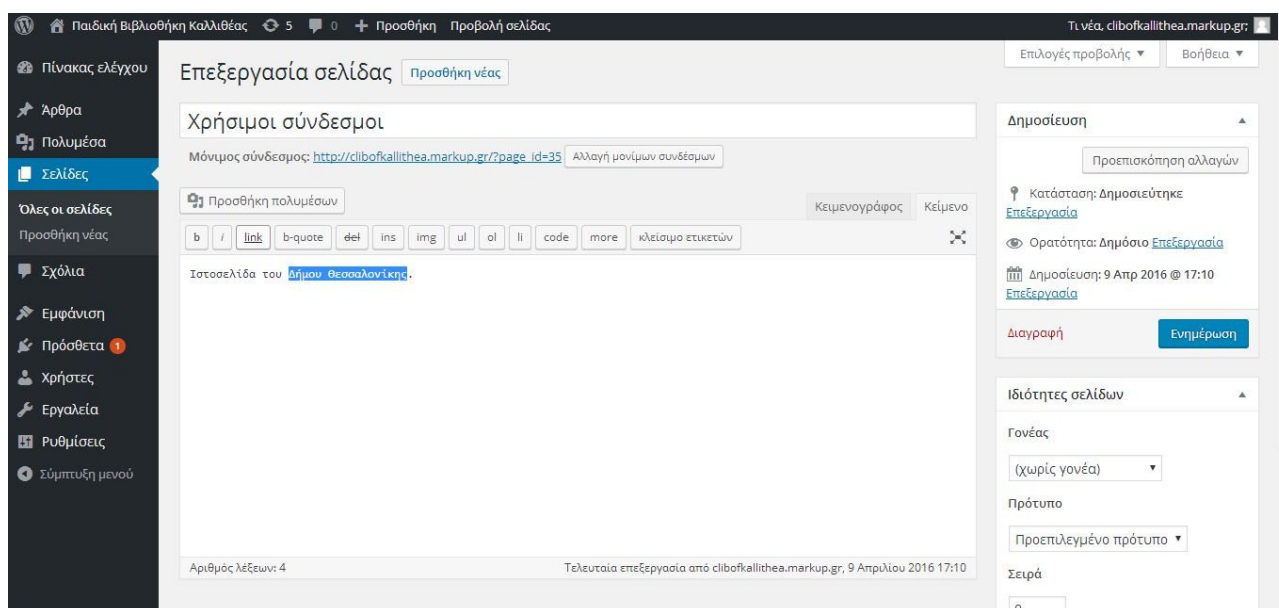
Παιδική Βιβλιοθήκη Καλλιθέας 5 0 + Προσθήκη Προβολή σελίδας

Τι νέα, clibofkallithea.markup.gr;

Πίνακας ελέγχου
Άρθρα
Πολυμέσα
Σελίδες
Όλες οι σελίδες
Προσθήκη νέας
Σχόλια
Εμφάνιση
Πρόσθετα 1
Χρήστες
Εργαλεία
Ρυθμίσεις
Σύμπτυξη μενού

Επεξεργασία σελίδας Προσθήκη νέας

Επιλογές προβολής ▼ Βοήθεια ▼

Χρήσιμοι σύνδεσμοι

Μόνιμος σύνδεσμος: http://clibofkallithea.markup.gr/?page_id=35 Αλλαγή μονίμων συνδέσμων

Προσθήκη πολυμέσων

Κειμενογράφος Κείμενο

b i link b-quote del ins img ul ol li code more κλείσιμο ετικετών

Ιστοσελίδα του Δήμου Θεσσαλονίκης.

Αριθμός λέξεων: 4

Τελευταία επεξεργασία από clibofkallithea.markup.gr, 9 Απριλίου 2016 17:10

Δημοσίευση

Προεπισκόπηση αλλαγών

Κατάσταση: Δημοσιεύτηκε Επεξεργασία

Ορατότητα: Δημόσιο Επεξεργασία

Δημοσίευση: 9 Απρ 2016 @ 17:10 Επεξεργασία

Διαγραφή

Ενημέρωση

Ιδιότητες σελίδων

Γονέας

(χωρίς γονέα)

Πρότυπο

Προεπιλεγμένο πρότυπο

Σειρά

0